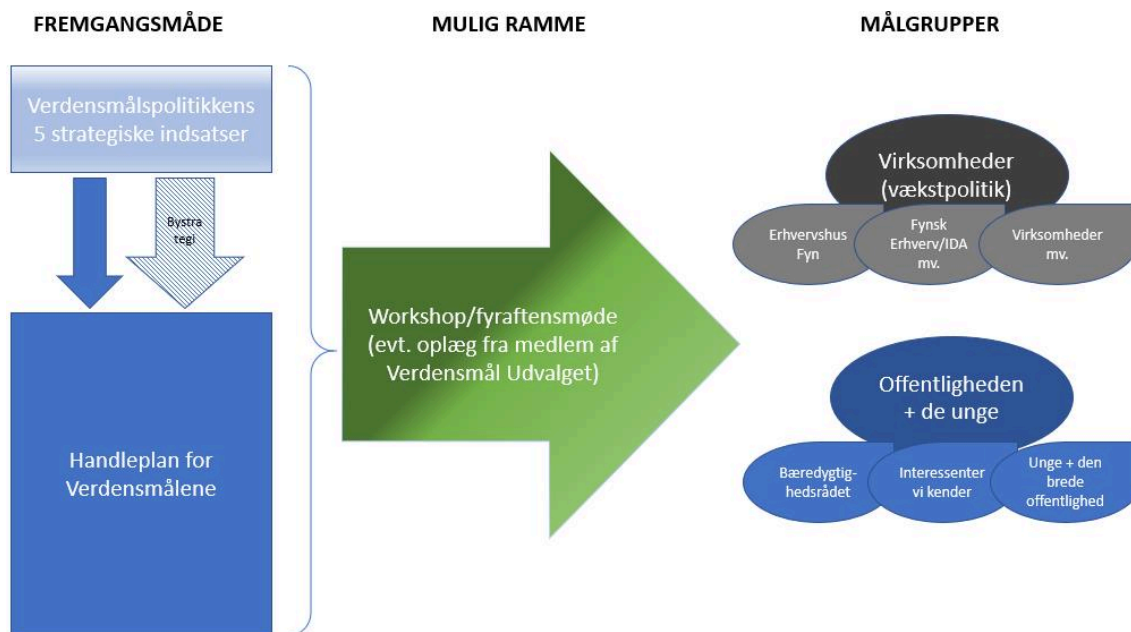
FREMGANGSMÅDE

MULIG RAMME

MÅLGRUPPER

Verdensmålspolitikkens 5 strategiske indsatser

Bystra tegi

Handleplan for Verdensmålene

Workshop/fyraftensmøde (evt. oplæg fra medlem af Verdensmål Udvalget)

Virksomheder (vækstpolitik)

Erhvervshus Fyn

Fynsk Erhverv/IDA mv.

Virksomheder mv.

Offentligheden + de unge

Bæredygtighedsrådet

Interessenter vi kender

Unge + den brede offentlighed